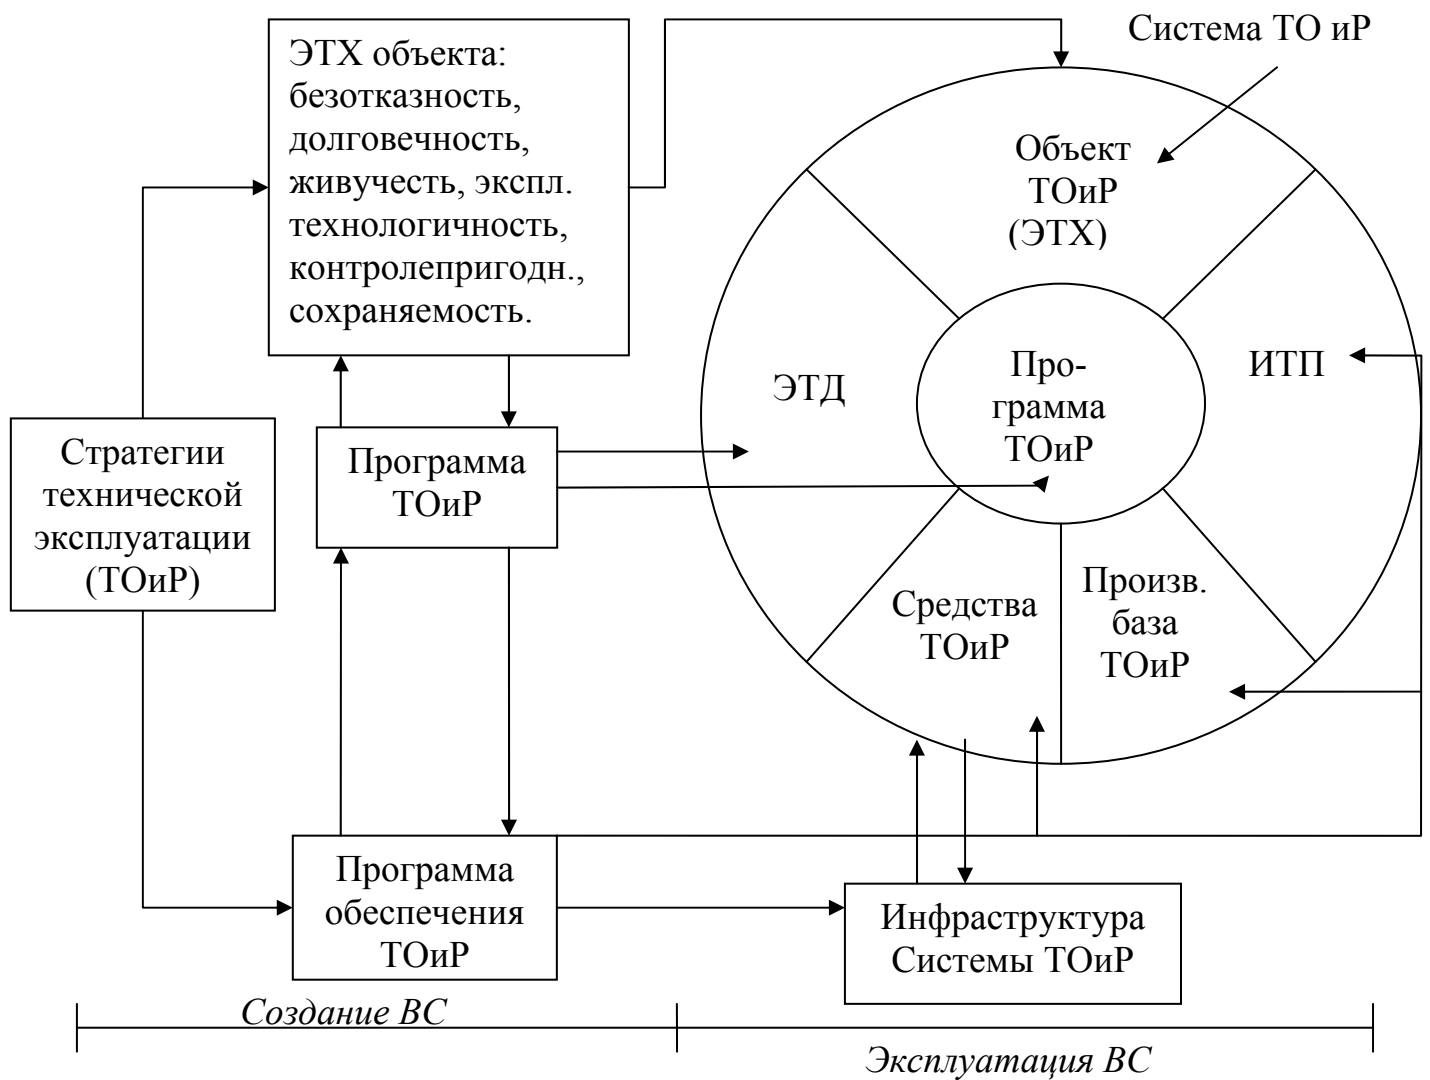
ЭТХ объекта: безотказность, долговечность, живучесть, экспл. технологичность, контролепригодн., сохраняемость.

Система ТО иР

Объект ТОиР (ЭТХ)

ЭТД

Программа ТОиР

ИТП

Стратегии технической эксплуатации (ТОиР)

Программа ТОиР

Средства ТОиР

Произв. база ТОиР

Программа обеспечения ТОиР

Инфраструктура Системы ТОиР

Создание ВС

Эксплуатация ВС